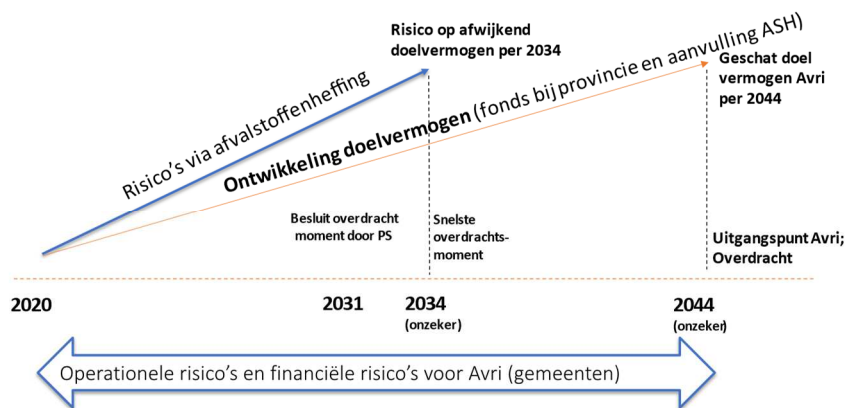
Risico op afwijkend doelvermogen per 2034

Geschat doel vermogen Avri per 2044

Risico's via afvalstoffenheffing

Ontwikkeling doelvermogen (fonds bij provincie en aanvulling ASH)

Besluit overdracht moment door PS

Snelste overdrachts-moment

Uitgangspunt Avri; Overdracht

2020

2031

2034 (onzeker)

2044 (onzeker)

Operationele risico's en financiële risico's voor Avri (gemeenten)